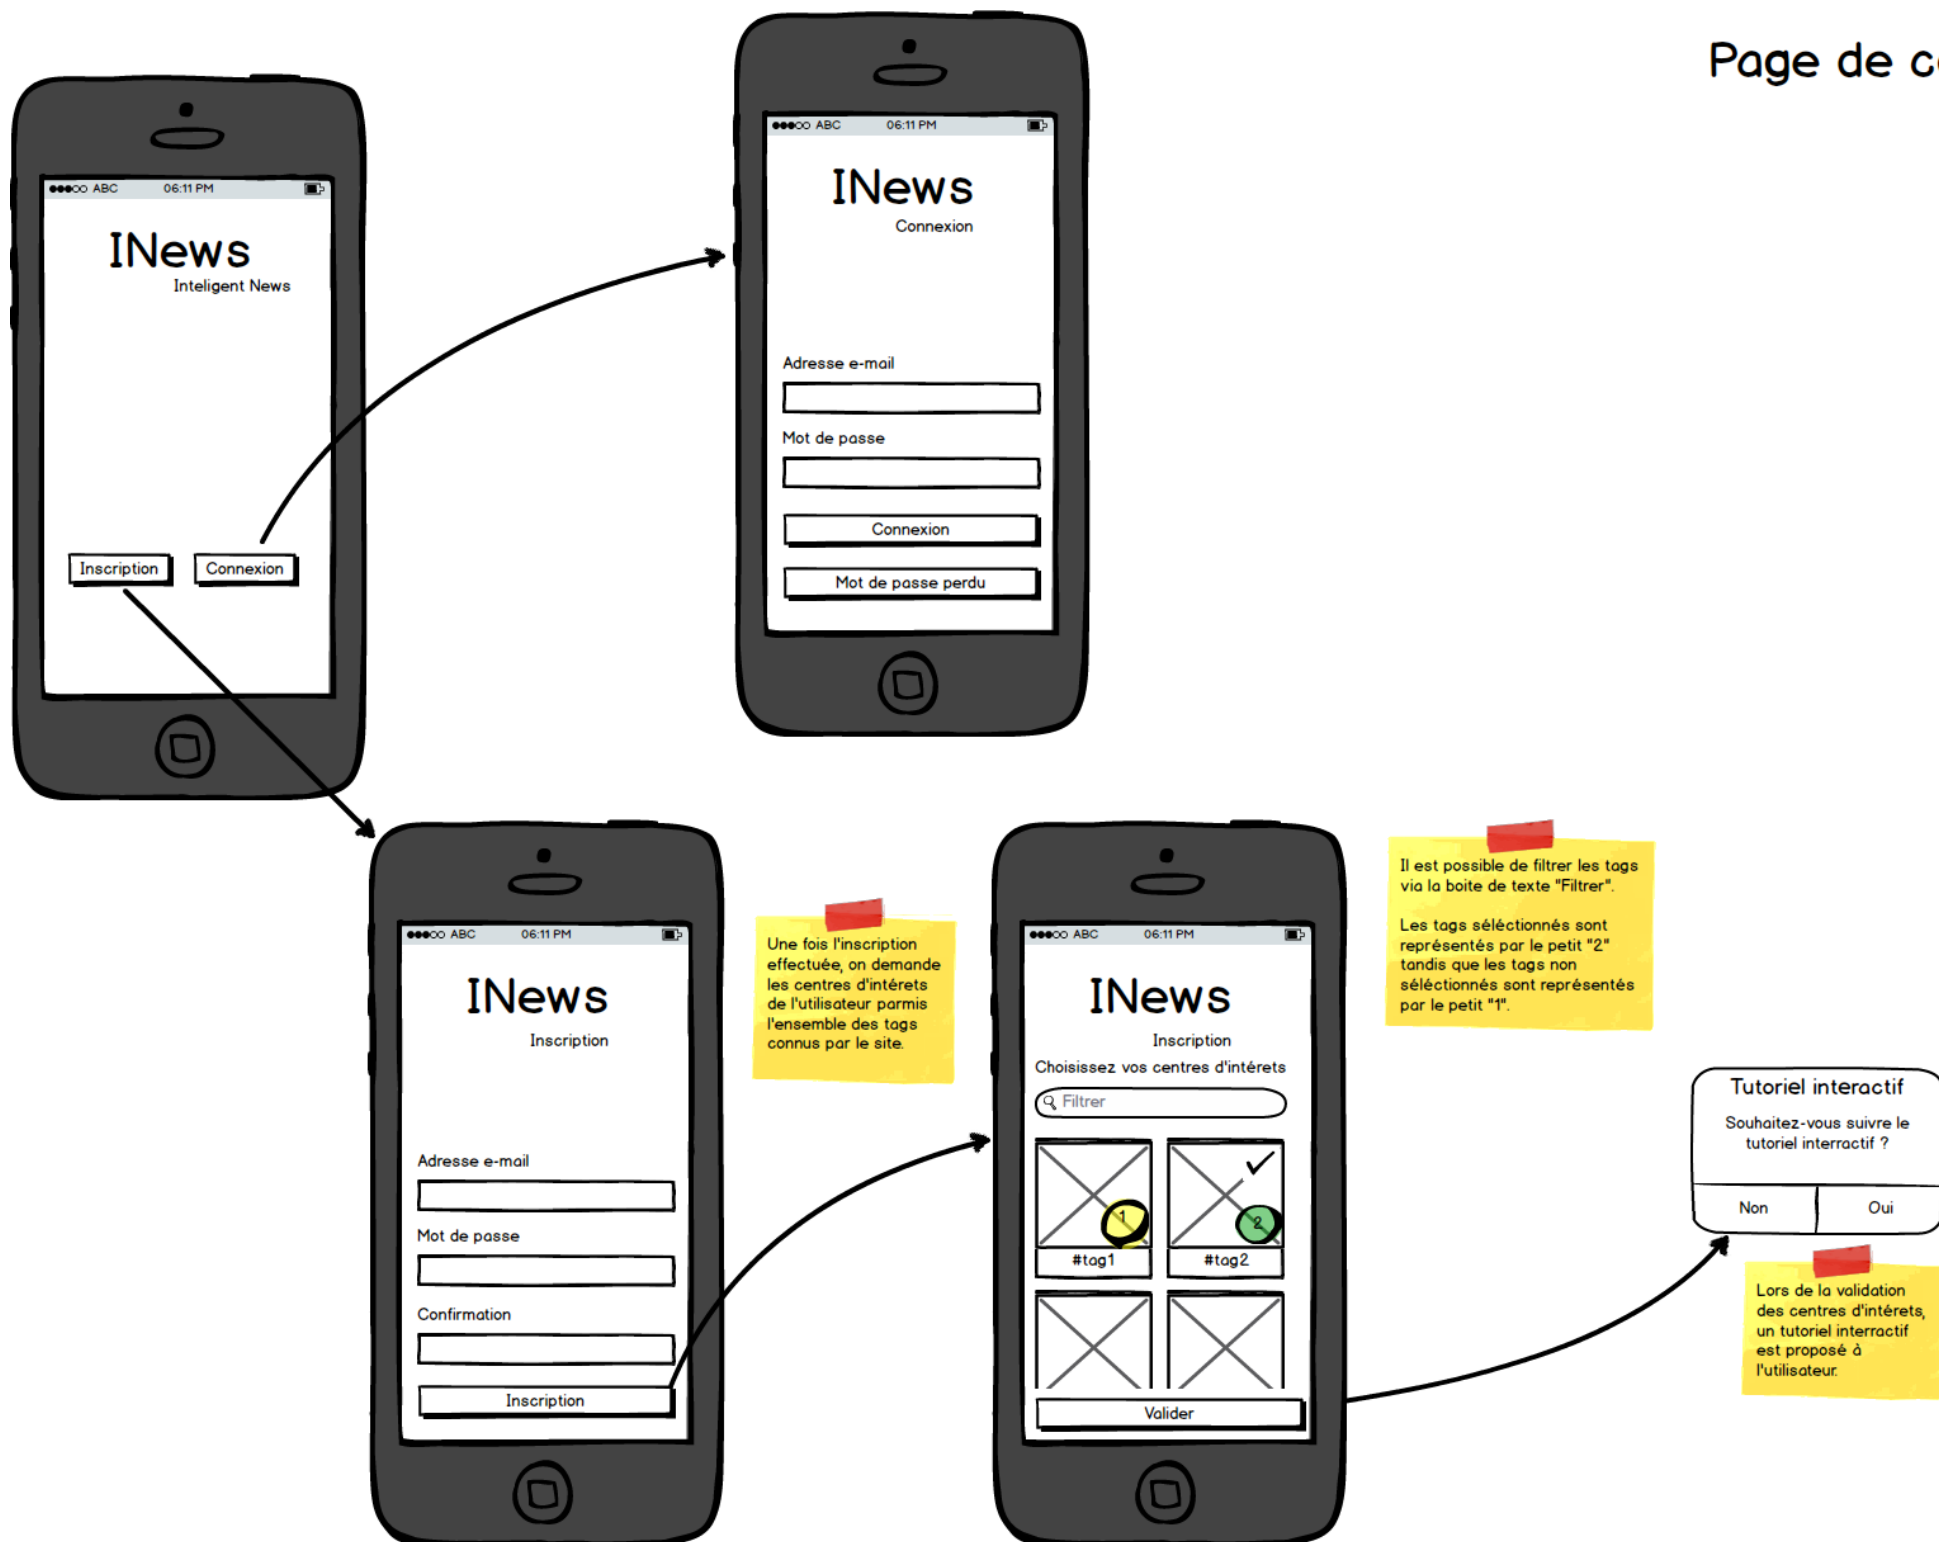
Page de c

●●●○○ ABC 06:11 PM

INews
Inteligent News

Inscription
Connexion

●●●○○ ABC 06:11 PM

INews
Connexion

Adresse e-mail

Mot de passe

Connexion

Mot de passe perdu

●●●○○ ABC 06:11 PM

INews
Inscription

Adresse e-mail

Mot de passe

Confirmation

Inscription

Une fois l'inscription effectuée, on demande les centres d'intérets de l'utilisateur parmis l'ensemble des tags connus par le site.

●●●○○ ABC 06:11 PM

INews
Inscription

Choisissez vos centres d'intérets

Filtrer

1
#tag1

2
#tag2

Valider

Il est possible de filtrer les tags via la boite de texte "Filtrer".

Les tags séléctionnés sont représentés par le petit "2" tandis que les tags non séléctionnés sont représentés par le petit "1".

Tutoriel interactif

Souhaitez-vous suivre le tutoriel interractif ?

Non
Oui

Lors de la validation des centres d'intérêts, un tutoriel interractif est proposé à l'utilisateur.